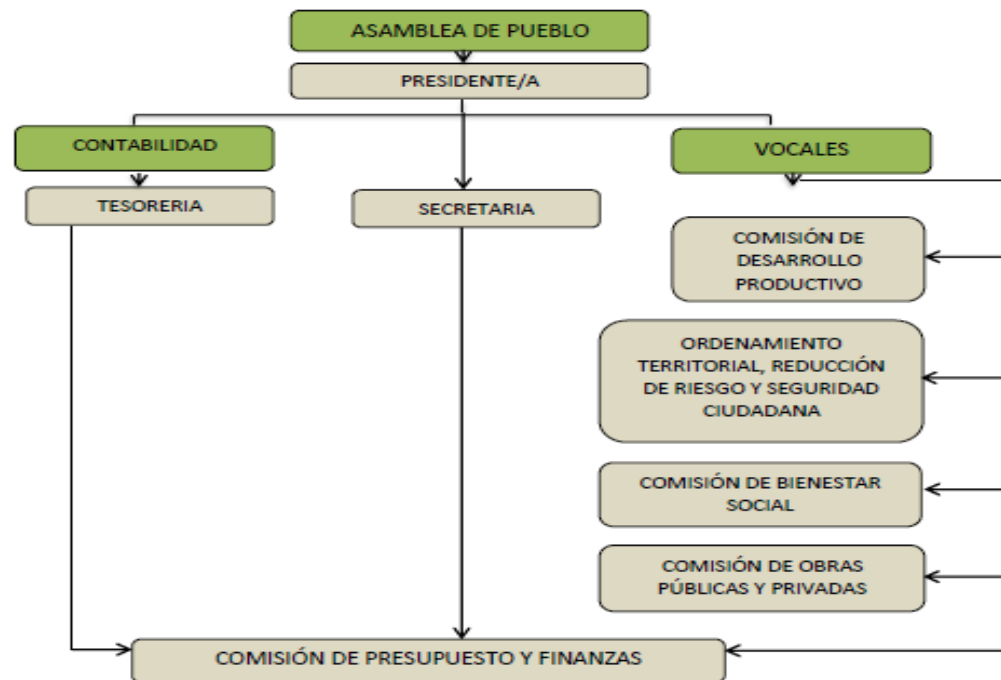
ASAMBLEA DE PUEBLO

PRESIDENTE/A

CONTABILIDAD

TESORERIA

SECRETARIA

VOCALES

COMISIÓN DE DESARROLLO PRODUCTIVO

ORDENAMIENTO TERRITORIAL, REDUCCIÓN DE RIESGO Y SEGURIDAD CIUDADANA

COMISIÓN DE BIENESTAR SOCIAL

COMISIÓN DE OBRAS PÚBLICAS Y PRIVADAS

COMISIÓN DE PRESUPUESTO Y FINANZAS